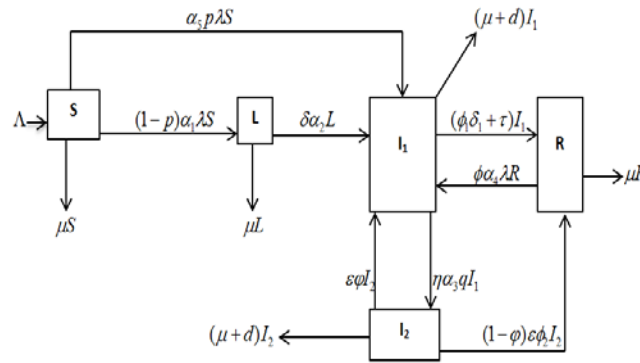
$\alpha_5 p \lambda S$

$(\mu + d)I_1$

$\Lambda$

S

$(1-p)\alpha_1 \lambda S$

L

$\delta \alpha_2 L$

$I_1$

$(\phi_1 \delta_1 + \tau)I_1$

R

$\phi \alpha_4 \lambda R$

$\mu R$

$\mu S$

$\mu L$

$\varepsilon \varphi I_2$

$\eta \alpha_3 q I_1$

$(\mu + d)I_2$

$I_2$

$(1-\varphi)\varepsilon \phi_2 I_2$